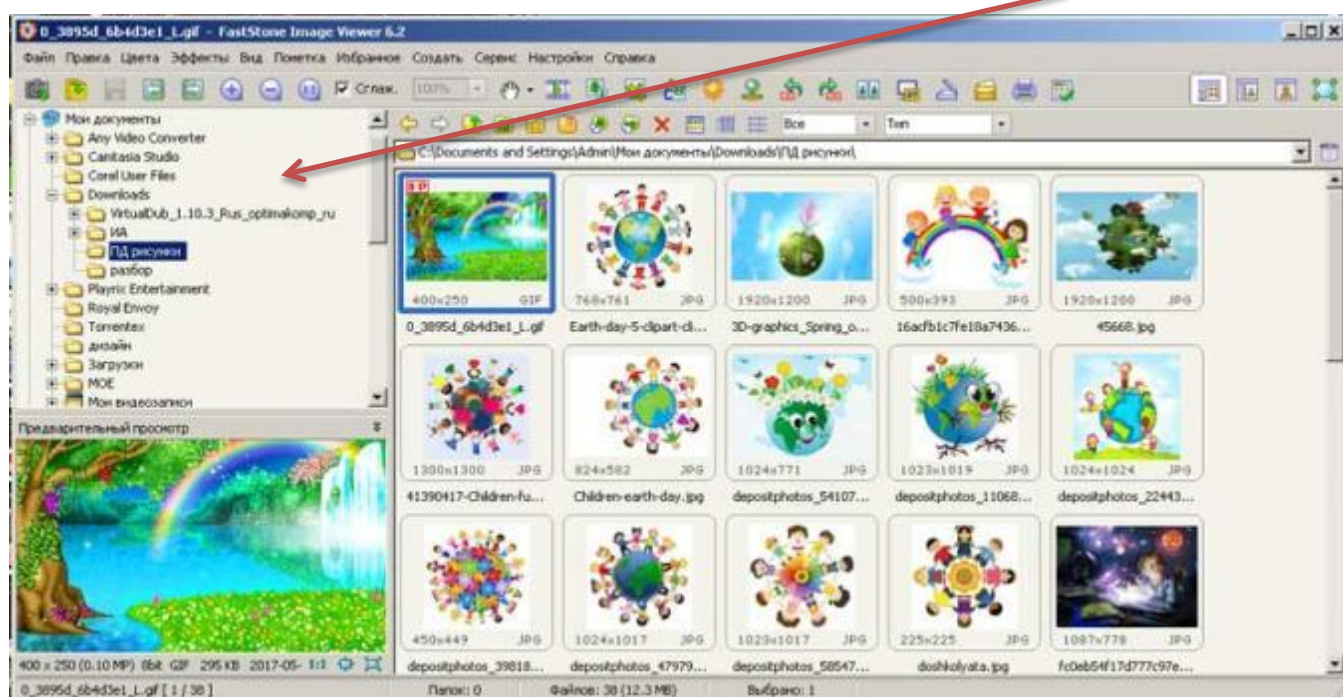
0_3895d_6b4d3e1_L.gif - FastStone Image Viewer 6.2

Файл Правка Цвета Эффекты Вид Пометка Избранное Создать Сервис Настройки Справка

Сглаж. 100%

Все Тип

Мои документы
Any Video Converter
Camtasia Studio
Corel User Files
Downloads
VirtualDub_1.10.3_Rus_optimakomp_ru
ИА
ПД рисунки
разбор
Playrix Entertainment
Royal Envoy
Torrentex
дизайн
Загрузки
МОЕ
Мои видеозаписи

C:\Documents and Settings\Admin\Мои документы\Downloads\ПД рисунки\

Предварительный просмотр

400x250 GIF
0_3895d_6b4d3e1_L.gif
768x761 JPG
Earth-day-5-clipart-cli...
1920x1200 JPG
3D-graphics_Spring_o...
500x393 JPG
16acfb1c7fe18a7436...
1920x1200 JPG
45668.jpg
1300x1300 JPG
41390417-Children-fu...
824x582 JPG
Children-earth-day.jpg
1024x771 JPG
depositphotos_54107...
1023x1019 JPG
depositphotos_11068...
1024x1024 JPG
depositphotos_22443...
450x449 JPG
depositphotos_39818...
1024x1017 JPG
depositphotos_47979...
1023x1017 JPG
depositphotos_58547...
225x225 JPG
doshkolyata.jpg
1087x778 JPG
fc0eb54f17d777c97e...

400 x 250 (0.10 MP) 8bit GIF 295 KB 2017-05- 1:1
0_3895d_6b4d3e1_L.gif [ 1 / 38 ]
Папок: 0
Файлов: 38 (12.3 MB)
Выбрано: 1